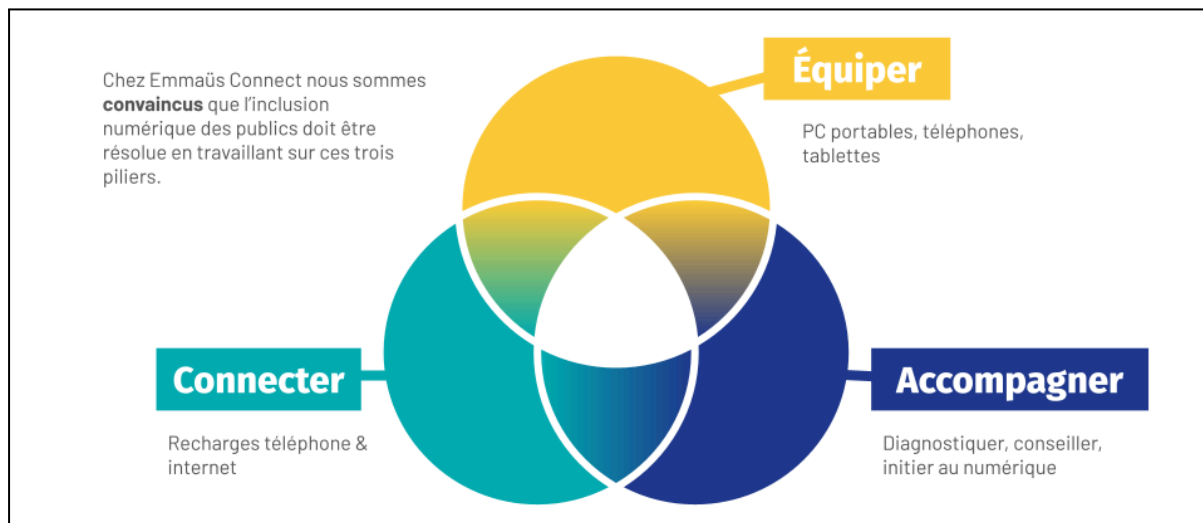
Chez Emmaüs Connect nous sommes **convaincus** que l'inclusion numérique des publics doit être résolue en travaillant sur ces trois piliers.

Équiper

PC portables, téléphones, tablettes

Connecter

Recharges téléphone & internet

Accompagner

Diagnostiquer, conseiller, initier au numérique